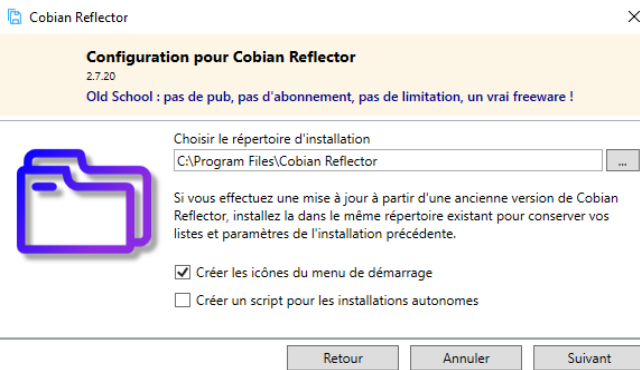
Cobian Reflector

Configuration pour Cobian Reflector
2.7.20
Old School : pas de pub, pas d'abonnement, pas de limitation, un vrai freeware !

Choisir le répertoire d'installation
C:\Program Files\Cobian Reflector
...

Si vous effectuez une mise à jour à partir d'une ancienne version de Cobian Reflector, installez la dans le même répertoire existant pour conserver vos listes et paramètres de l'installation précédente.

☑ Créer les icônes du menu de démarrage
☐ Créer un script pour les installations autonomes

Retour
Annuler
Suivant